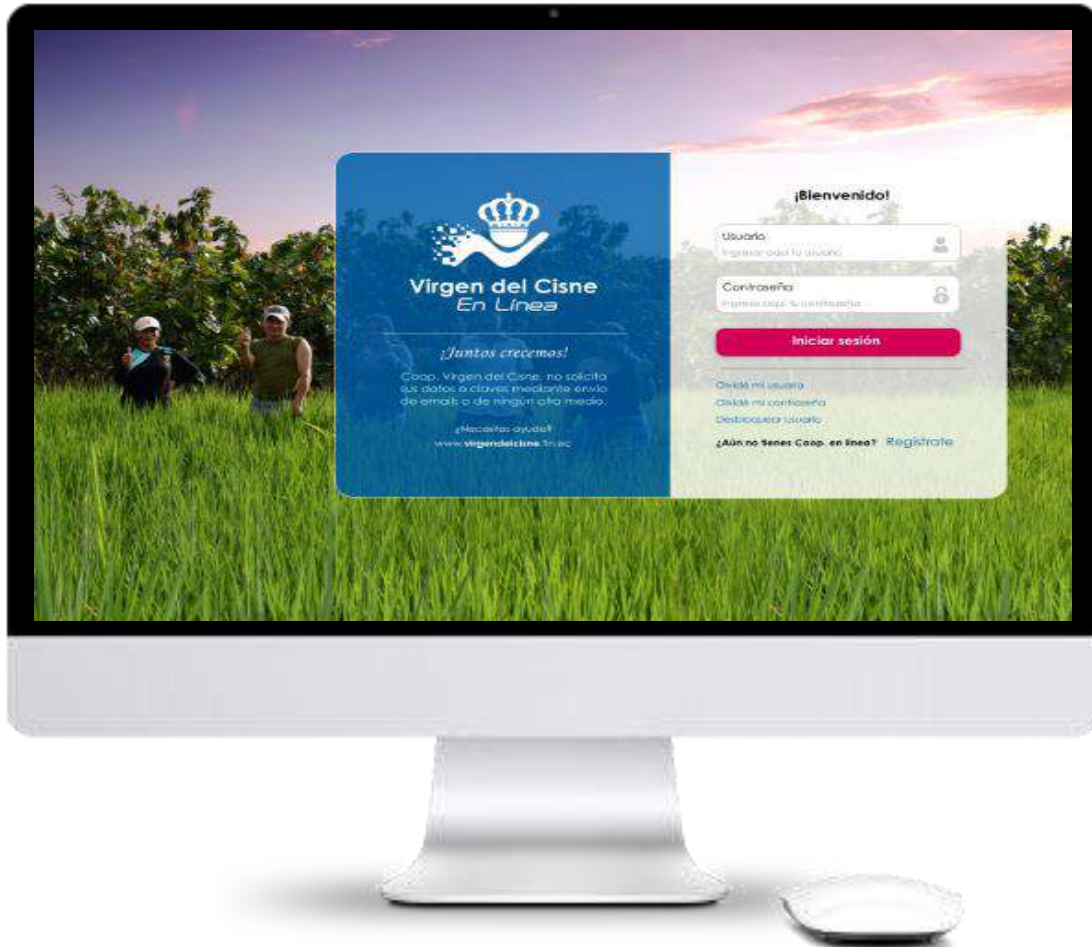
Virgen del Cisne
En Línea

¡Juntos crecemos!

Coop. Virgen del Cisne, no solicita sus datos o claves mediante envío de emails o de ningún otro medio.

¿Necesitas ayuda?
www.virgendelcisne.fin.ec

¡Bienvenido!

Usuario
Ingrese aquí tu usuario

Contraseña
Ingrese aquí tu contraseña

Iniciar sesión

Olvidé mi usuario
Olvidé mi contraseña
Desbloquear usuario

¿Aún no tienes Coop. en línea? Regístrate